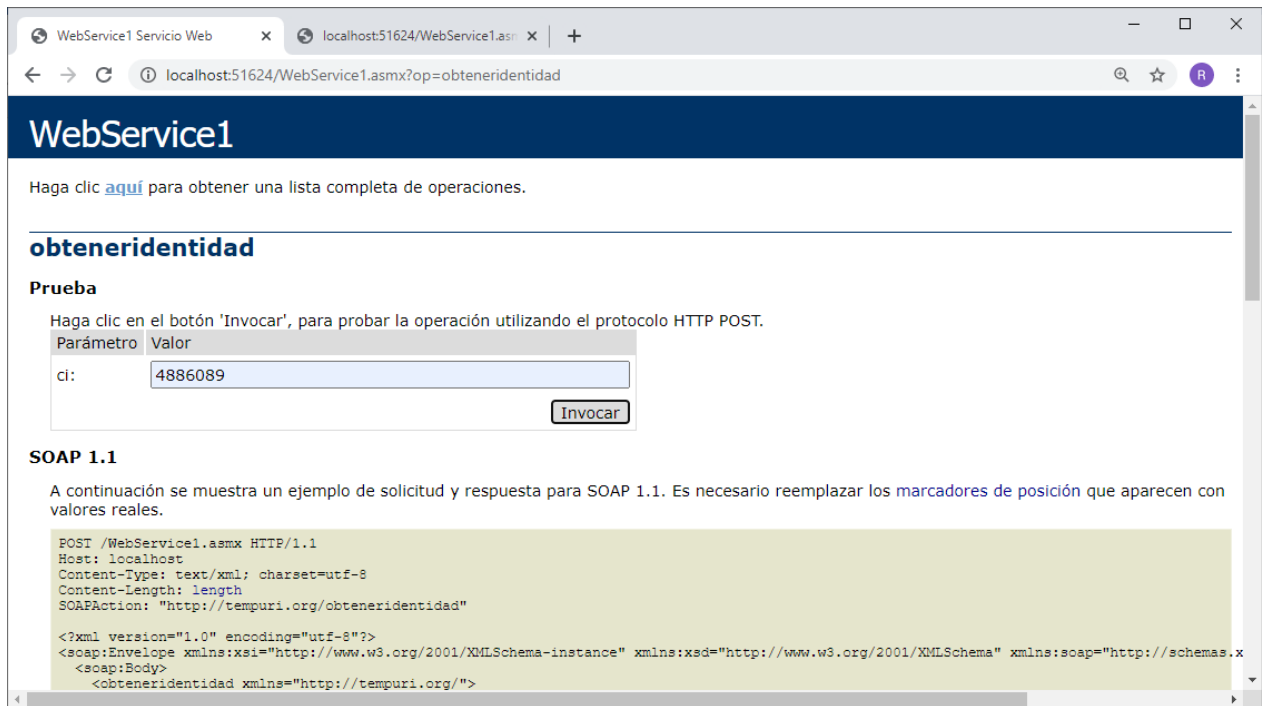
WebService1 Servicio Web ×
localhost:51624/WebService1.ası ×
+

localhost:51624/WebService1.asmx?op=obteneridentidad

R

WebService1

Haga clic aquí para obtener una lista completa de operaciones.

obteneridentidad

Prueba

Haga clic en el botón 'Invocar', para probar la operación utilizando el protocolo HTTP POST.

| Parámetro | Valor |
|---|---|
| ci: | 4886089 |

Invocar

SOAP 1.1

A continuación se muestra un ejemplo de solicitud y respuesta para SOAP 1.1. Es necesario reemplazar los marcadores de posición que aparecen con valores reales.

POST /WebService1.asmx HTTP/1.1
Host: localhost
Content-Type: text/xml; charset=utf-8
Content-Length: length
SOAPAction: "http://tempuri.org/obteneridentidad"

<?xml version="1.0" encoding="utf-8"?>
<soap:Envelope xmlns:xsi="http://www.w3.org/2001/XMLSchema-instance" xmlns:xsd="http://www.w3.org/2001/XMLSchema" xmlns:soap="http://schemas.x
<soap:Body>
<obteneridentidad xmlns="http://tempuri.org/">